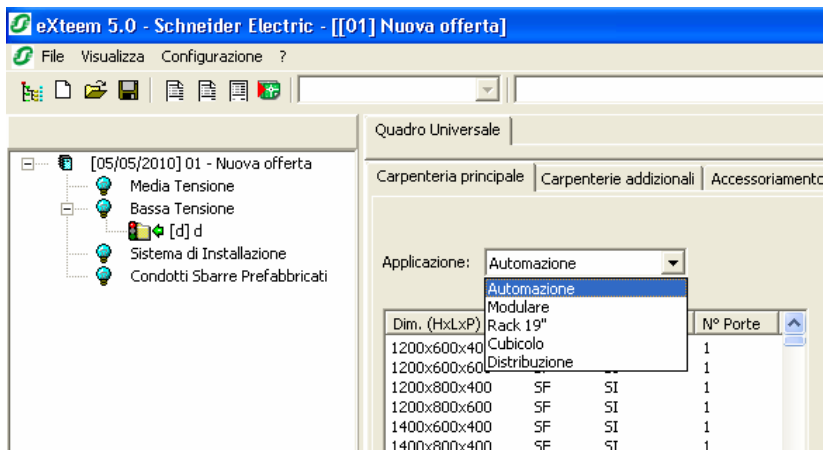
eXteem 5.0 - Schneider Electric - [[01] Nuova offerta]

File Visualizza Configurazione ?

[05/05/2010] 01 - Nuova offerta
Media Tensione
Bassa Tensione
[d] d
Sistema di Installazione
Condotti Sbarre Prefabbricati

Quadro Universale

Carpenteria principale | Carpenterie addizionali | Accessoriamento

Applicazione: Automazione

Automazione
Modulare
Rack 19"
Cubicolo
Distribuzione

| Dim. (HxLxP) | | | N° Porte |
|---|---|---|---|
| 1200x600x400 | | | 1 |
| 1200x600x600 | | | 1 |
| 1200x800x400 | SF | SI | 1 |
| 1200x800x600 | SF | SI | 1 |
| 1400x600x400 | SF | SI | 1 |
| 1400x800x400 | SF | SI | 1 |